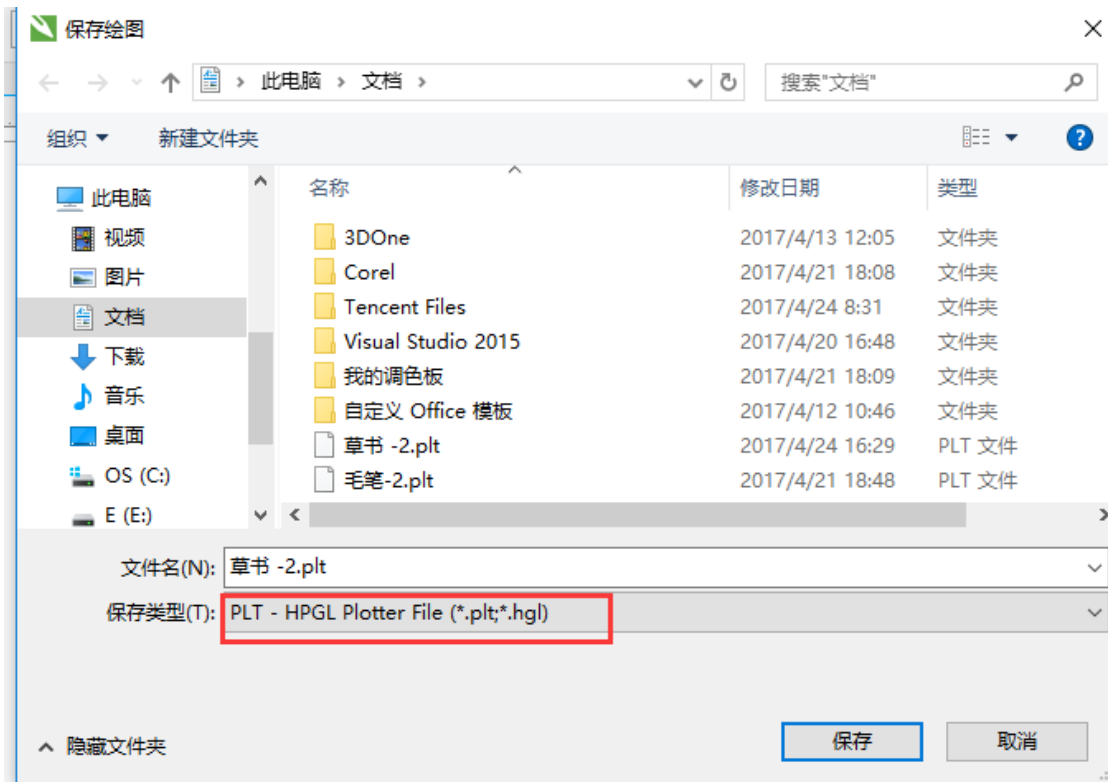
保存绘图

此电脑 › 文档 ›

搜索"文档"

组织 ▾ 新建文件夹

此电脑
视频
图片
文档
下载
音乐
桌面
OS (C:)
E (E:)

| 名称 | 修改日期 | 类型 |
|---|---|---|
| 3DOne | 2017/4/13 12:05 | 文件夹 |
| Corel | 2017/4/21 18:08 | 文件夹 |
| Tencent Files | 2017/4/24 8:31 | 文件夹 |
| Visual Studio 2015 | 2017/4/20 16:48 | 文件夹 |
| 我的调色板 | 2017/4/21 18:09 | 文件夹 |
| 自定义 Office 模板 | 2017/4/12 10:46 | 文件夹 |
| 草书 -2.plt | 2017/4/24 16:29 | PLT 文件 |
| 毛笔-2.plt | 2017/4/21 18:48 | PLT 文件 |

文件名(N): 草书 -2.plt
保存类型(T): PLT - HPGL Plotter File (*.plt;*.hgl)

隐藏文件夹

保存 取消